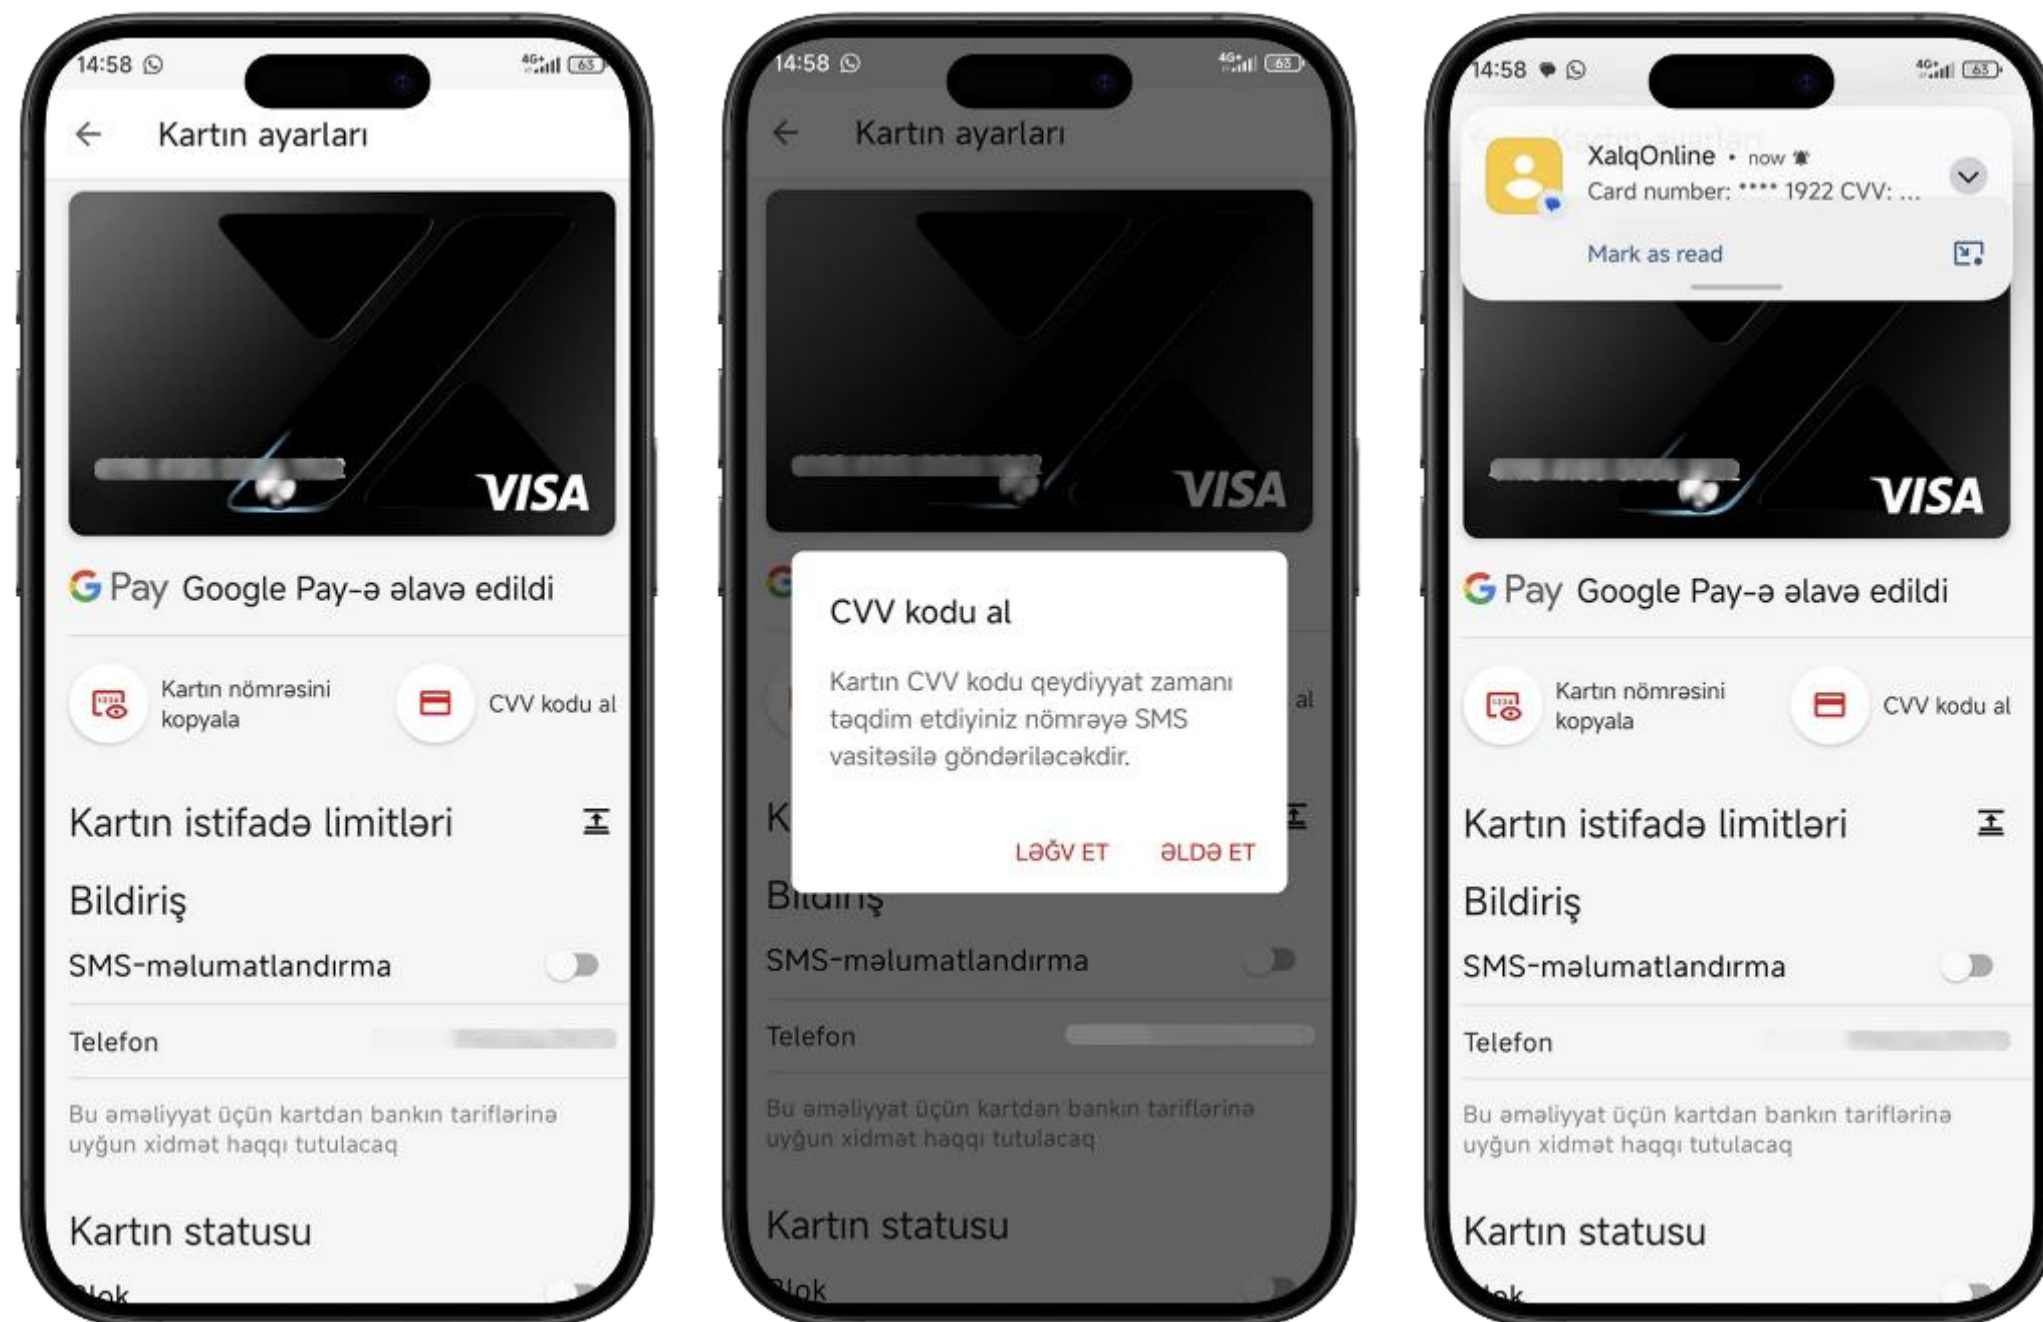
14:58

Kartın ayarları

VISA

G Pay Google Pay-ə əlavə edildi

Kartın nömrəsini kopyala

CVV kodu al

Kartın istifadə limitləri

Bildiriş

SMS-məlumatlandırma

Telefon

Bu əməliyyat üçün kartdan bankın tariflərinə uyğun xidmət haqqı tutulacaq

Kartın statusu

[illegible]

14:58

Kartın ayarları

VISA

CVV kodu al

Kartın CVV kodu qeydiyyat zamanı təqdim etdiyiniz nömrəyə SMS vasitəsilə göndəriləcəkdir.

LƏĞV ET ƏLDƏ ET

Bildiriş

SMS-məlumatlandırma

Telefon

Bu əməliyyat üçün kartdan bankın tariflərinə uyğun xidmət haqqı tutulacaq

Kartın statusu

Blok

14:58

XalqOnline • now
Card number: **** 1922 CVV: ...

Mark as read

VISA

G Pay Google Pay-ə əlavə edildi

Kartın nömrəsini kopyala

CVV kodu al

Kartın istifadə limitləri

Bildiriş

SMS-məlumatlandırma

Telefon

Bu əməliyyat üçün kartdan bankın tariflərinə uyğun xidmət haqqı tutulacaq

Kartın statusu